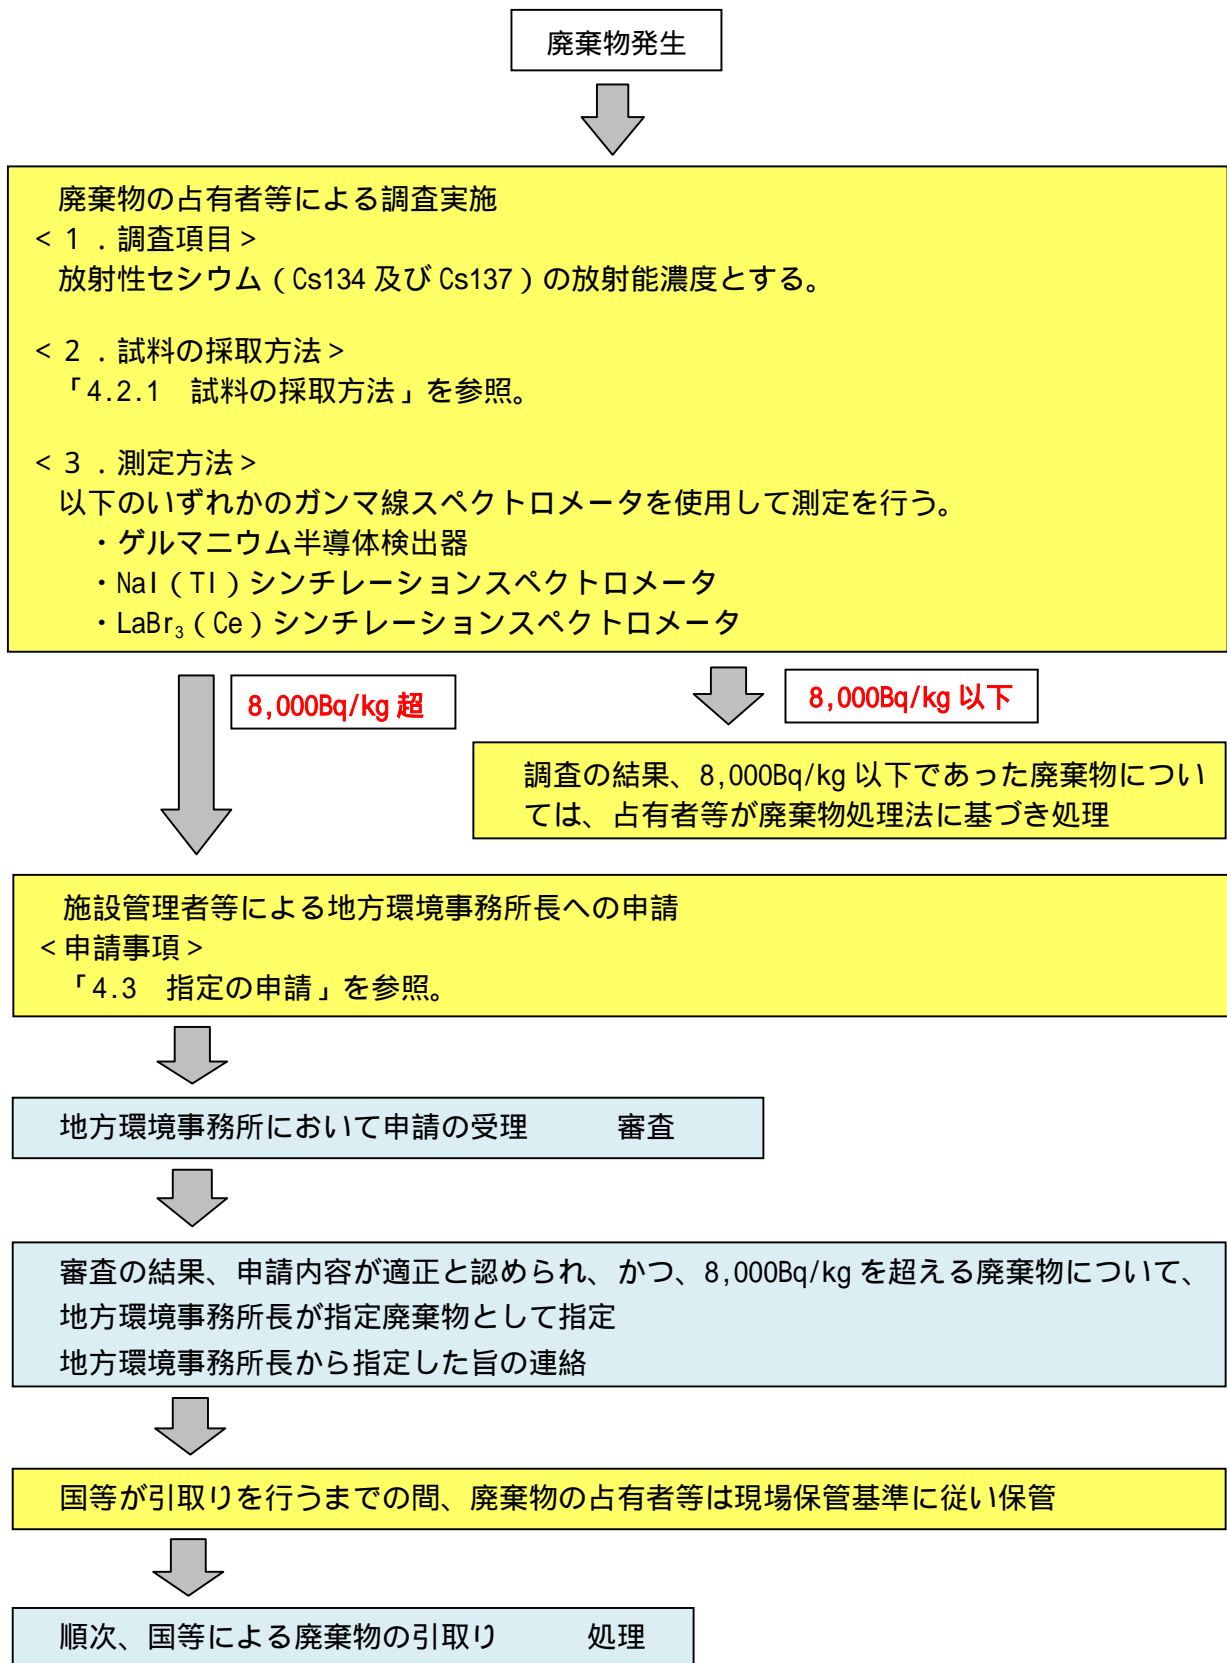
廃棄物発生

廃棄物の占有者等による調査実施
＜１．調査項目＞
放射性セシウム（Cs134 及び Cs137）の放射能濃度とする。

＜２．試料の採取方法＞
「4.2.1　試料の採取方法」を参照。

＜３．測定方法＞
以下のいずれかのガンマ線スペクトロメータを使用して測定を行う。
・ゲルマニウム半導体検出器
・NaI（Tl）シンチレーションスペクトロメータ
・$LaBr_3$（Ce）シンチレーションスペクトロメータ

8,000Bq/kg 超

8,000Bq/kg 以下

調査の結果、8,000Bq/kg 以下であった廃棄物については、占有者等が廃棄物処理法に基づき処理

施設管理者等による地方環境事務所長への申請
＜申請事項＞
「4.3　指定の申請」を参照。

地方環境事務所において申請の受理　　審査

審査の結果、申請内容が適正と認められ、かつ、8,000Bq/kg を超える廃棄物について、
地方環境事務所長が指定廃棄物として指定
地方環境事務所長から指定した旨の連絡

国等が引取りを行うまでの間、廃棄物の占有者等は現場保管基準に従い保管

順次、国等による廃棄物の引取り　　処理